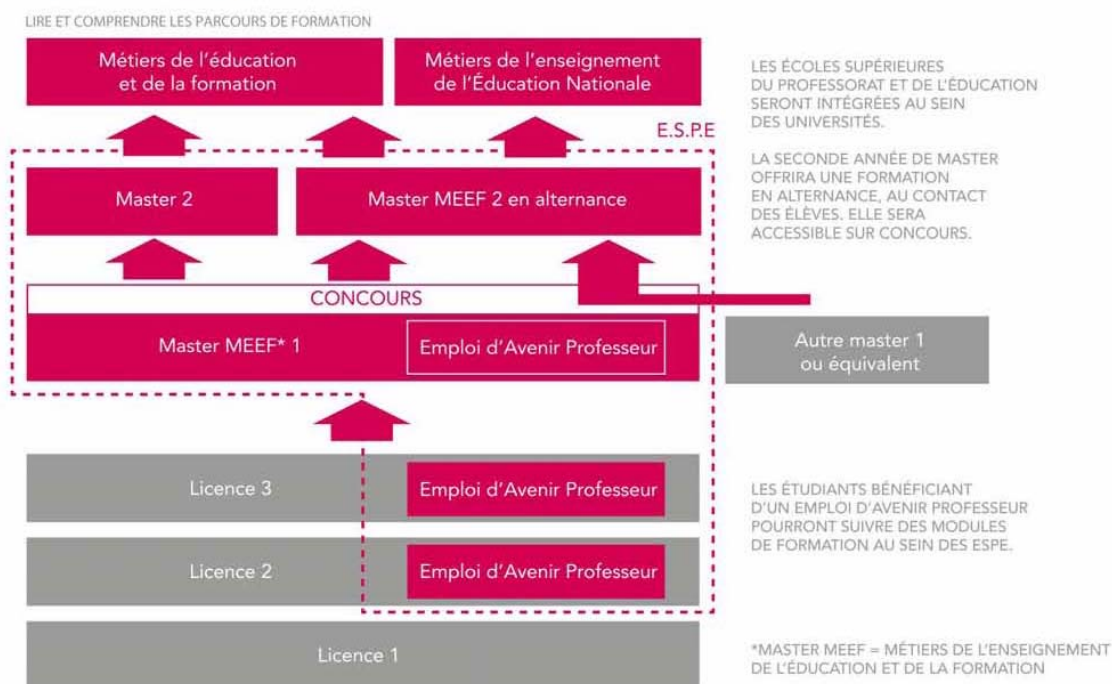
LIRE ET COMPRENDRE LES PARCOURS DE FORMATION

Métiers de l'éducation et de la formation

Métiers de l'enseignement de l'Éducation Nationale

LES ÉCOLES SUPÉRIEURES DU PROFESSORAT ET DE L'ÉDUCATION SERONT INTÉGRÉES AU SEIN DES UNIVERSITÉS.

E.S.P.E

LA SECONDE ANNÉE DE MASTER OFFRIRA UNE FORMATION EN ALTERNANCE, AU CONTACT DES ÉLÈVES. ELLE SERA ACCESSIBLE SUR CONCOURS.

Master 2

Master MEEF 2 en alternance

CONCOURS

Master MEEF* 1

Emploi d'Avenir Professeur

Autre master 1 ou équivalent

Licence 3

Emploi d'Avenir Professeur

LES ÉTUDIANTS BÉNÉFICIANT D'UN EMPLOI D'AVENIR PROFESSEUR POURRONT SUIVRE DES MODULES DE FORMATION AU SEIN DES ESPE.

Licence 2

Emploi d'Avenir Professeur

Licence 1

*MASTER MEEF = MÉTIERS DE L'ENSEIGNEMENT DE L'ÉDUCATION ET DE LA FORMATION